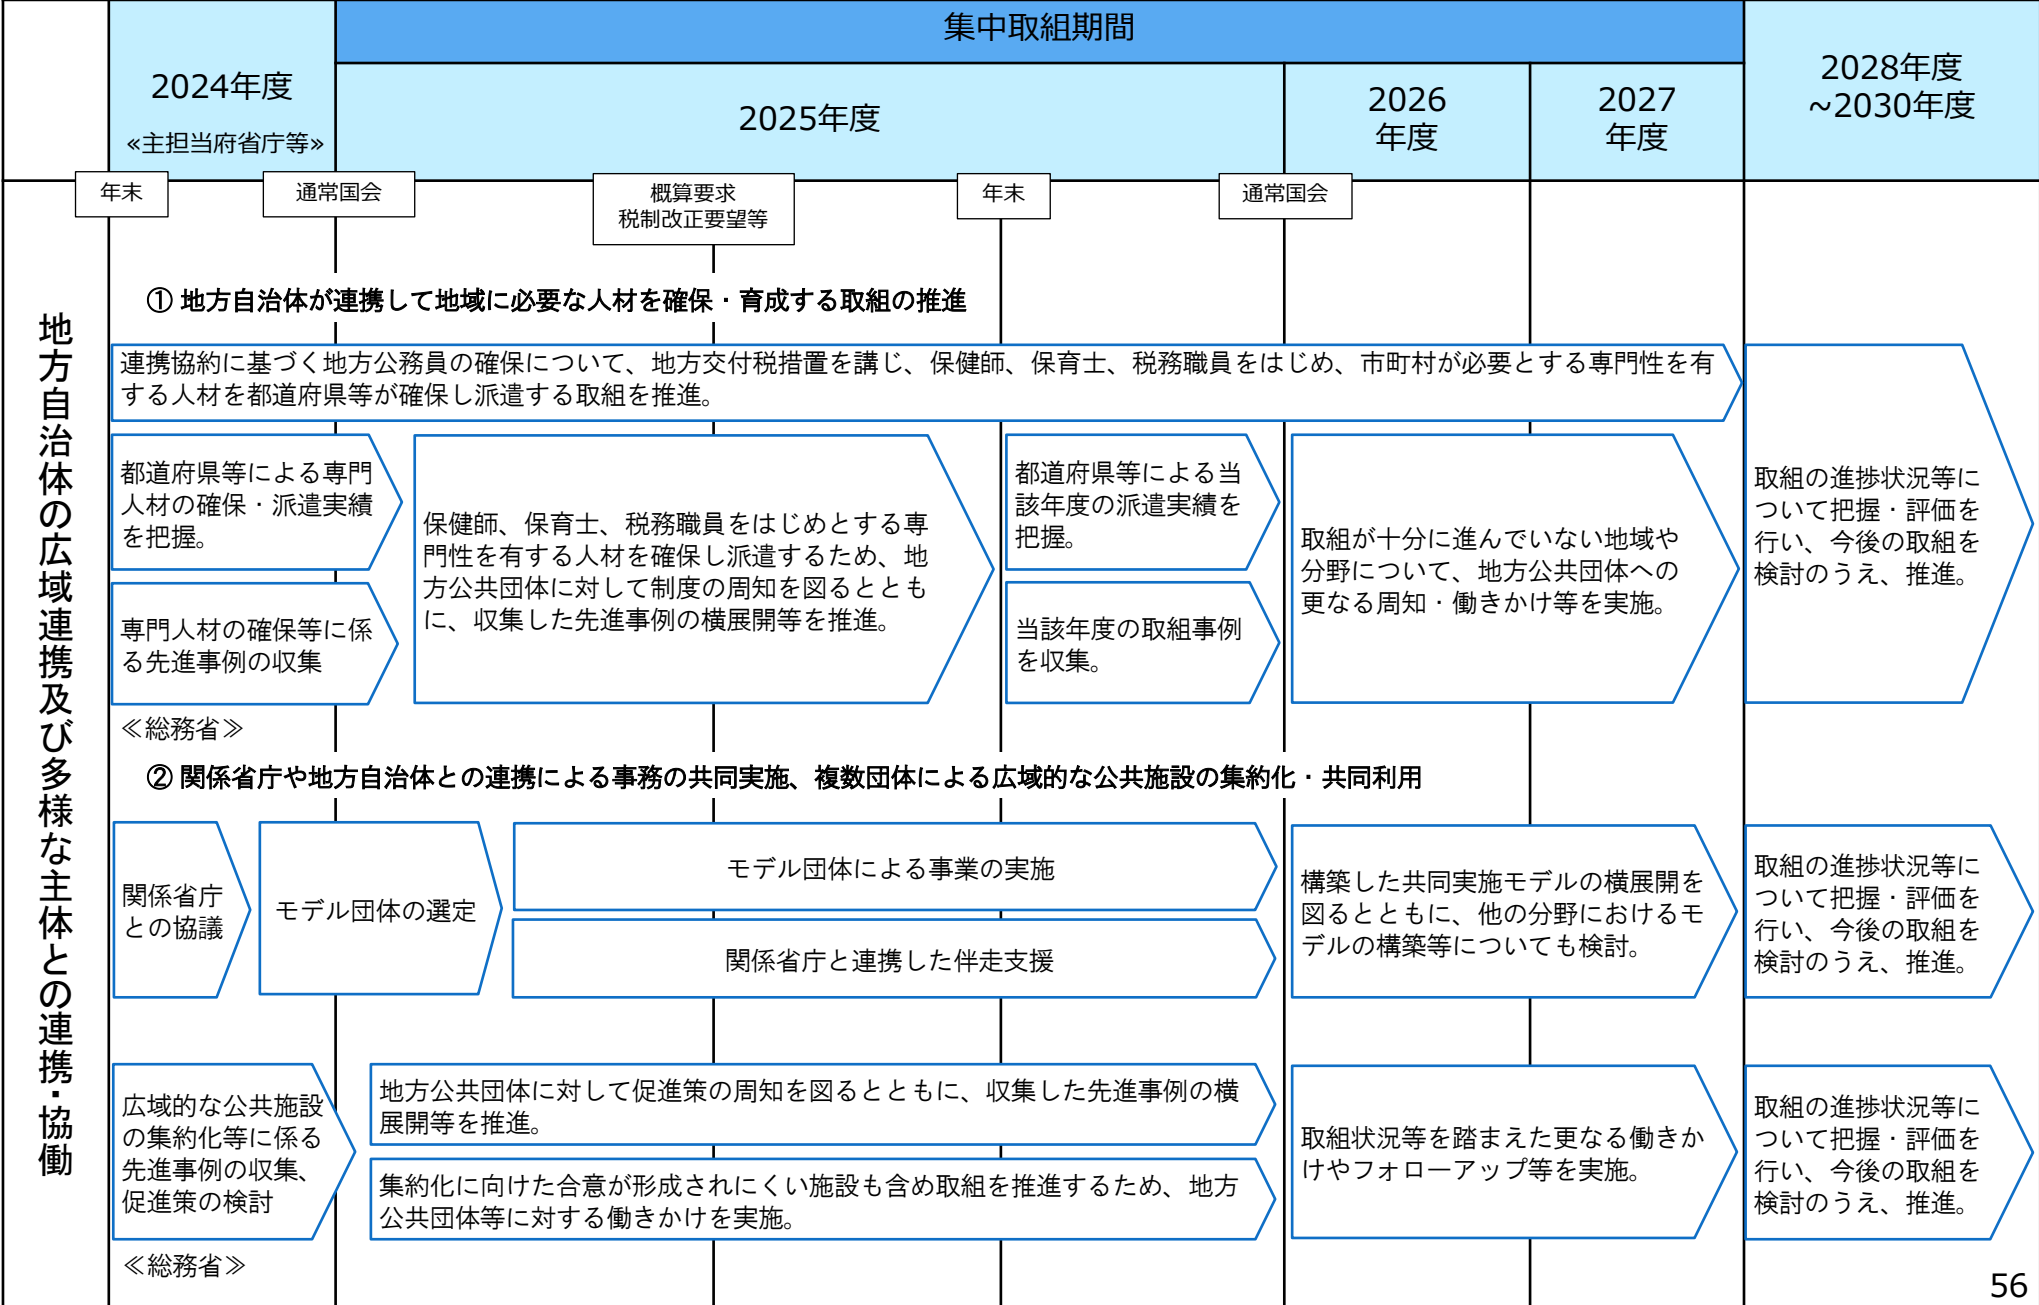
集中取組期間

2024年度
«主担当府省庁等»

2025年度

2026
年度

2027
年度

2028年度
~2030年度

年末

通常国会

概算要求
税制改正要望等

年末

通常国会

地方自治体の広域連携及び多様な主体との連携・協働

① 地方自治体が連携して地域に必要な人材を確保・育成する取組の推進

連携協約に基づく地方公務員の確保について、地方交付税措置を講じ、保健師、保育士、税務職員をはじめ、市町村が必要とする専門性を有する人材を都道府県等が確保し派遣する取組を推進。

都道府県等による専門人材の確保・派遣実績を把握。

専門人材の確保等に係る先進事例の収集

保健師、保育士、税務職員をはじめとする専門性を有する人材を確保し派遣するため、地方公共団体に対して制度の周知を図るとともに、収集した先進事例の横展開等を推進。

都道府県等による当該年度の派遣実績を把握。

当該年度の取組事例を収集。

取組が十分に進んでいない地域や分野について、地方公共団体への更なる周知・働きかけ等を実施。

取組の進捗状況等について把握・評価を行い、今後の取組を検討のうえ、推進。

≪総務省≫

② 関係省庁や地方自治体との連携による事務の共同実施、複数団体による広域的な公共施設の集約化・共同利用

関係省庁との協議

モデル団体の選定

モデル団体による事業の実施

関係省庁と連携した伴走支援

構築した共同実施モデルの横展開を図るとともに、他の分野におけるモデルの構築等についても検討。

取組の進捗状況等について把握・評価を行い、今後の取組を検討のうえ、推進。

広域的な公共施設の集約化等に係る先進事例の収集、促進策の検討

地方公共団体に対して促進策の周知を図るとともに、収集した先進事例の横展開等を推進。

集約化に向けた合意が形成されにくい施設も含め取組を推進するため、地方公共団体等に対する働きかけを実施。

取組状況等を踏まえた更なる働きかけやフォローアップ等を実施。

取組の進捗状況等について把握・評価を行い、今後の取組を検討のうえ、推進。

≪総務省≫

56